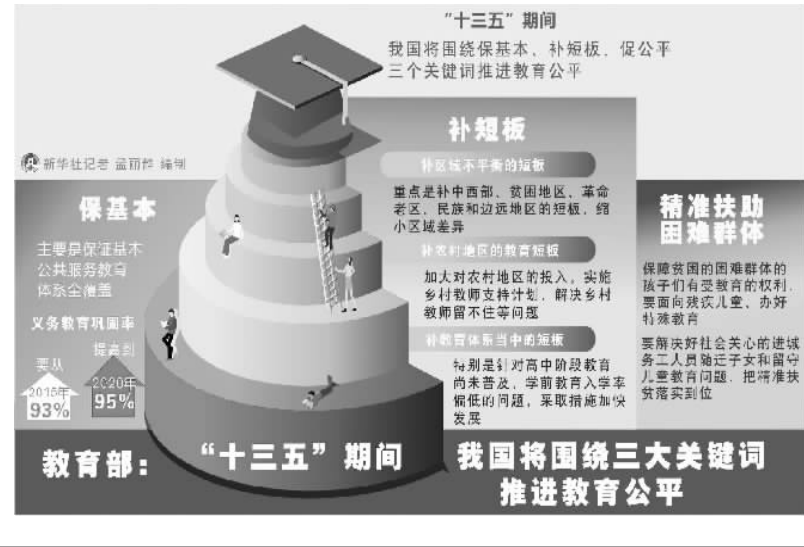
"十三五"期间

我国将围绕保基本、补短板、促公平三个关键词推进教育公平

新华社记者 盖丽静 编制

补短板

补区域不平衡的短板

重点是补中西部、贫困地区、革命老区、民族和边远地区的短板，缩小区域差异

补农村地区的教育短板

加大对农村地区的投入，实施乡村教师支持计划，解决乡村教师留不住等问题

补教育体系当中的短板

特别是针对高中阶段教育尚未普及，学前教育入学率偏低的问题，采取措施加快发展

保基本

主要是保证基本公共服务教育体系全覆盖

义务教育巩固率

要从 2015年 93%

提高到 2020年 95%

精准扶助困难群体

保障贫困的困难群体的孩子们有受教育的权利，要面向残疾儿童，办好特殊教育

要解决好社会关心的进城务工人员随迁子女和留守儿童教育问题，把精准扶贫落实到位

教育部："十三五"期间 我国将围绕三大关键词推进教育公平